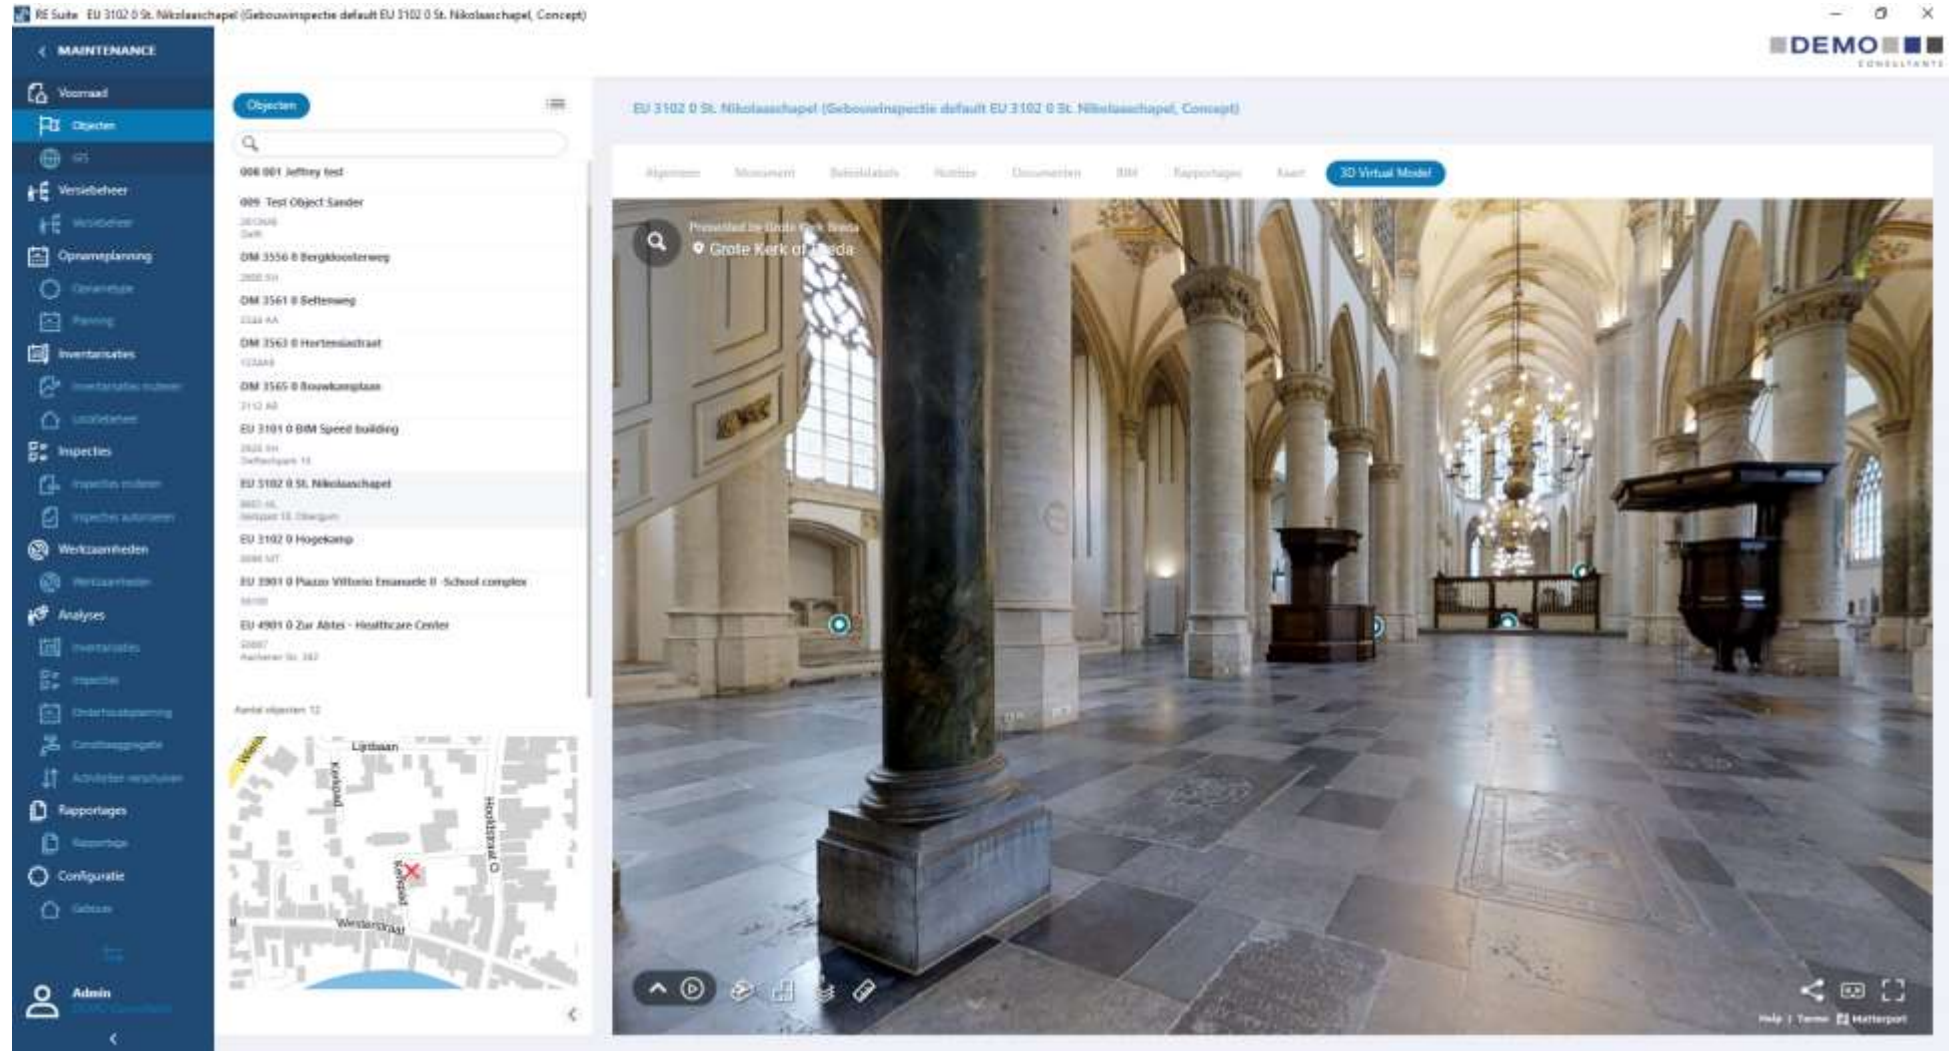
RE Suite EU 3102 0 St. Nikolaaschapel (Gebouwinspectie default EU 3102 0 St. Nikolaaschapel, Concept)

DEMO CONSULTANTS

MAINTENANCE

Voorraad
Objecten
GIS
Versiebeheer
Versiebeheer
Opnameplanning
Opnametype
Planning
Inventarisaties
Inventarisaties invoeren
Lokaliteiten
Inspecties
Inspecties invoeren
Inspecties autoriseren
Werkzaamheden
Werkzaamheden
Analyses
Inventarisaties
Inspecties
Onderhoudsplanning
Conditieaggregatie
Activiteiten verschuiven
Rapportages
Rapportage
Configuratie
Gebouw

Admin

Objecten

008 001 Jeffrey test
009 Test Object Sander
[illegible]
DM 3556 0 Bergkloosterweg
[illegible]
DM 3561 0 Beltenweg
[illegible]
DM 3563 0 Hortensiastraat
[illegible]
DM 3565 0 Bouwkampplaan
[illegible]
EU 3101 0 BIM Speed building
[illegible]
EU 3102 0 St. Nikolaaschapel
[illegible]
EU 3102 0 Hogekamp
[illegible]
EU 3901 0 Piazza Vittorio Emanuele II - School complex
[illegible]
EU 4901 0 Zur Abtei - Healthcare Center
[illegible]

Aantal objecten: 12

Lijnbaan
Kerkstraat
Hoofdstraat
Westerstraat

EU 3102 0 St. Nikolaaschapel (Gebouwinspectie default EU 3102 0 St. Nikolaaschapel, Concept)

Algemeen Monument Bekeldatails Notities Documenten BIM Rapportages Kaart 3D Virtual Model

Presented by Grote Kerk Breda
Grote Kerk of Breda

Help | Terms | Matterport